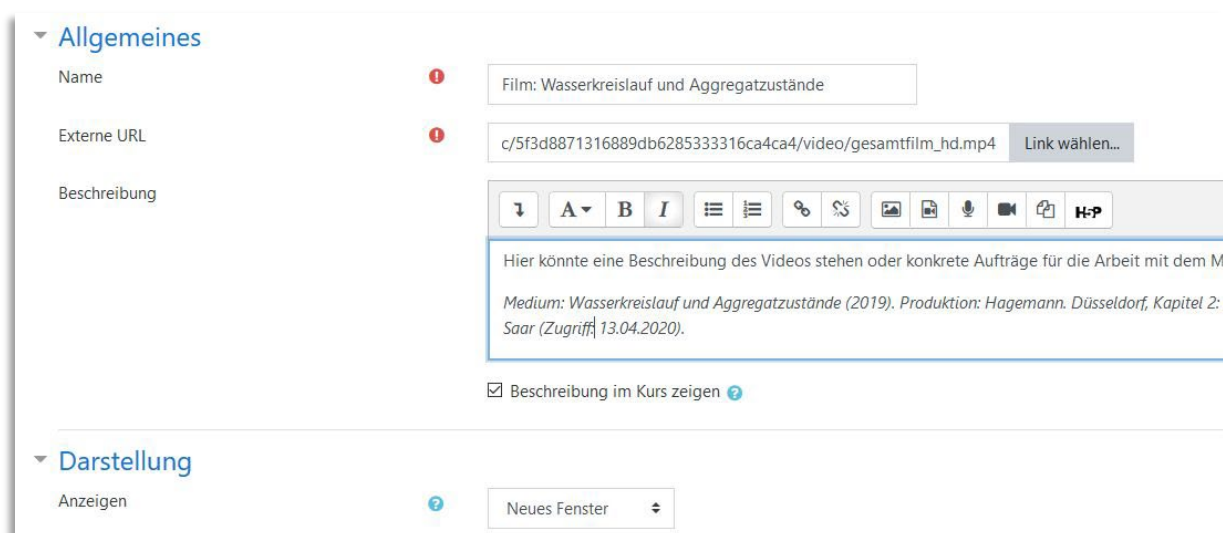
Allgemeines

Name

Film: Wasserkreislauf und Aggregatzustände

Externe URL

c/5f3d8871316889db6285333316ca4ca4/video/gesamtfilm_hd.mp4

Link wählen...

Beschreibung

A B I H-P

Hier könnte eine Beschreibung des Videos stehen oder konkrete Aufträge für die Arbeit mit dem M

Medium: Wasserkreislauf und Aggregatzustände (2019). Produktion: Hagemann. Düsseldorf, Kapitel 2: Saar (Zugriff: 13.04.2020).

☑ Beschreibung im Kurs zeigen

Darstellung

Anzeigen

Neues Fenster